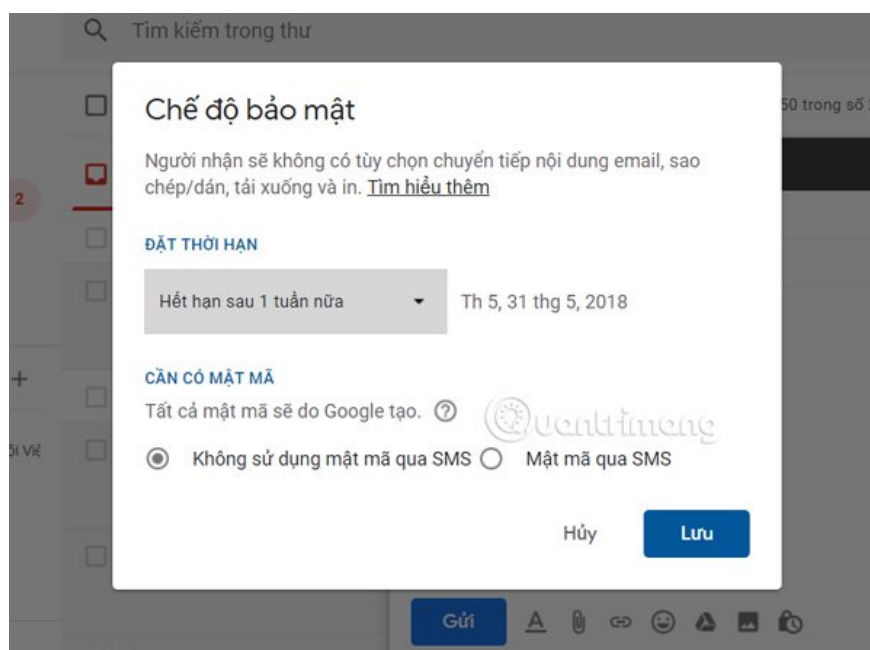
Tìm kiếm trong thư

50 trong số

2

ối Việ

Chế độ bảo mật

Người nhận sẽ không có tùy chọn chuyển tiếp nội dung email, sao chép/dán, tải xuống và in. Tìm hiểu thêm

ĐẶT THỜI HẠN

Hết hạn sau 1 tuần nữa

Th 5, 31 thg 5, 2018

CẦN CÓ MẬT MÃ

Tất cả mật mã sẽ do Google tạo.

Quantrimang

Không sử dụng mật mã qua SMS

Mật mã qua SMS

Hủy

Lưu

Gửi